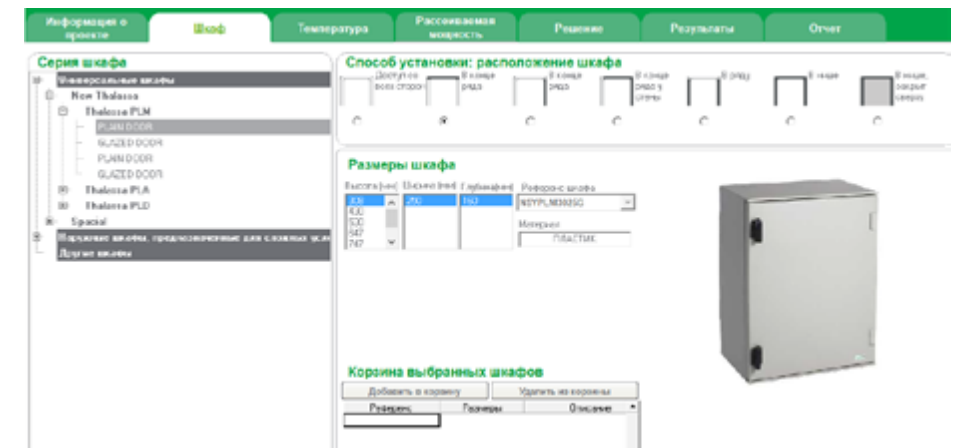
Информация о проекте
Шкаф
Температура
Рассеиваемая мощность
Решение
Результаты
Отчет

Серия шкафа
Универсальные шкафы
New Thalassa
Thalassa PLM
PLAIN DOOR
GLAZED DOOR
PLAIN DOOR
GLAZED DOOR
Thalassa PLA
Thalassa PLD
Spacial
Наружные шкафы, предназначенные для сложных усл
Другие шкафы

Способ установки: расположение шкафа
Доступ со всех сторон
В конце ряда
В конце ряда
В конце ряда у стены
В ряду
В нише
В нише, закрыт сверху

Размеры шкафа
Высота [мм]
Ширина [мм]
Глубина [мм]
Референс шкафа
330
430
530
647
747
270
160
NSYPLM32G
Материал
ПЛАСТИК

Корзина выбранных шкафов
Добавить в корзину
Удалить из корзины
Референс
Размеры
Описание